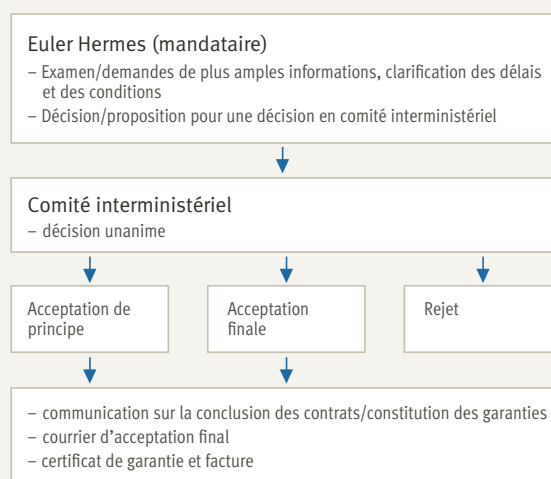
Euler Hermes (mandataire)
– Examen/demandes de plus amples informations, clarification des délais et des conditions
– Décision/proposition pour une décision en comité interministériel

Comité interministériel
– décision unanime

Acceptation de principe

Acceptation finale

Rejet

– communication sur la conclusion des contrats/constitution des garanties
– courrier d'acceptation final
– certificat de garantie et facture